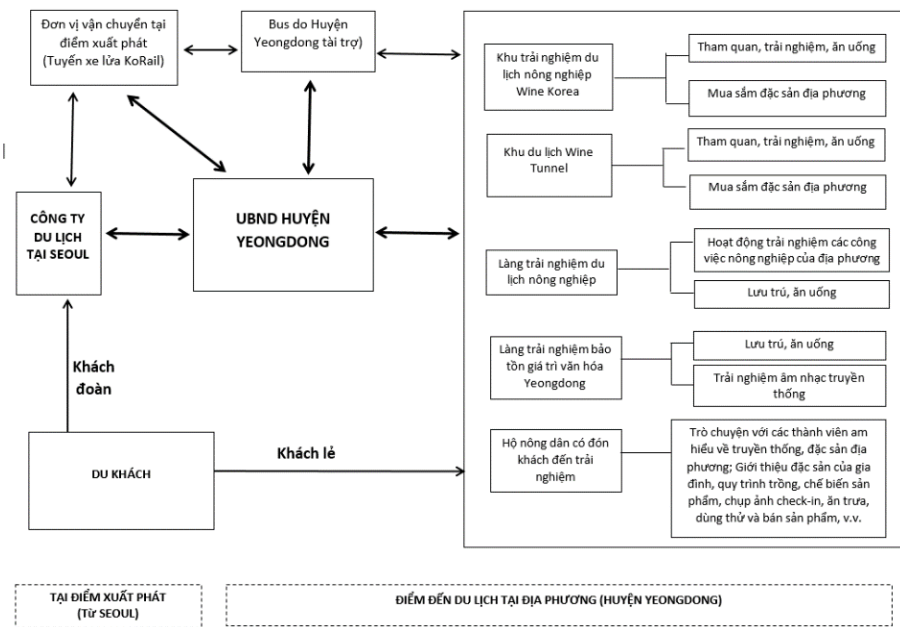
Đơn vị vận chuyển tại điểm xuất phát (Tuyến xe lửa KoRail)

Bus do Huyện Yeongdong tài trợ)

CÔNG TY DU LỊCH TẠI SEOUL

UBND HUYỆN YEONGDONG

Khách đoàn

DU KHÁCH

Khách lẻ

Khu trải nghiệm du lịch nông nghiệp Wine Korea

Tham quan, trải nghiệm, ăn uống

Mua sắm đặc sản địa phương

Khu du lịch Wine Tunnel

Tham quan, trải nghiệm, ăn uống

Mua sắm đặc sản địa phương

Làng trải nghiệm du lịch nông nghiệp

Hoạt động trải nghiệm các công việc nông nghiệp của địa phương

Lưu trú, ăn uống

Làng trải nghiệm bảo tồn giá trị văn hóa Yeongdong

Lưu trú, ăn uống

Trải nghiệm âm nhạc truyền thống

Hộ nông dân có đón khách đến trải nghiệm

Trò chuyện với các thành viên am hiểu về truyền thống, đặc sản địa phương; Giới thiệu đặc sản của gia đình, quy trình trồng, chế biến sản phẩm, chụp ảnh check-in, ăn trưa, dùng thử và bán sản phẩm, v.v.

TẠI ĐIỂM XUẤT PHÁT (Từ SEOUL)

ĐIỂM ĐẾN DU LỊCH TẠI ĐỊA PHƯƠNG (HUYỆN YEONGDONG)